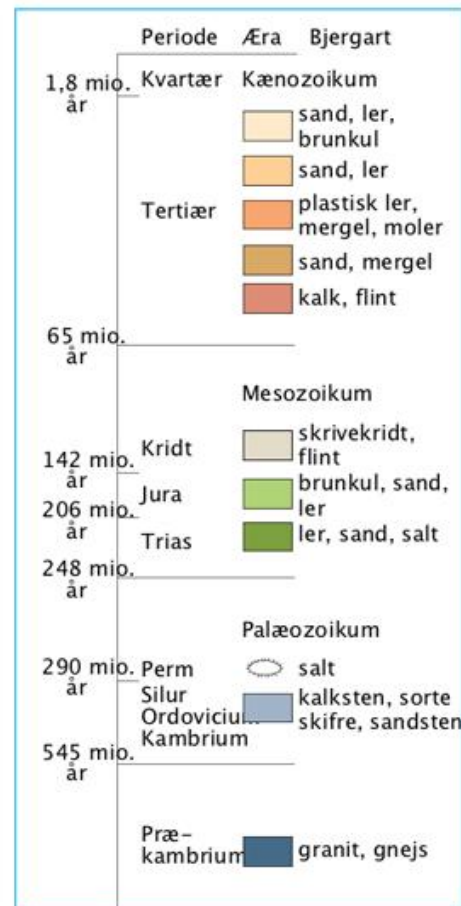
Periode Æra Bjergart

1,8 mio. år
Kvartær
Kænozoikum

sand, ler, brunkul
sand, ler
Tertiær
plastisk ler, mergel, moler
sand, mergel
kalk, flint

65 mio. år

Mesozoikum
Kridt
skrivekridt, flint
142 mio. år
Jura
brunkul, sand, ler
206 mio. år
Trias
ler, sand, salt
248 mio. år

Palæozoikum
290 mio. år
Perm
salt
Silur
Ordovicium
Kambrium
kalksten, sorte skifre, sandsten
545 mio. år

Præ-kambrium
granit, gnejs